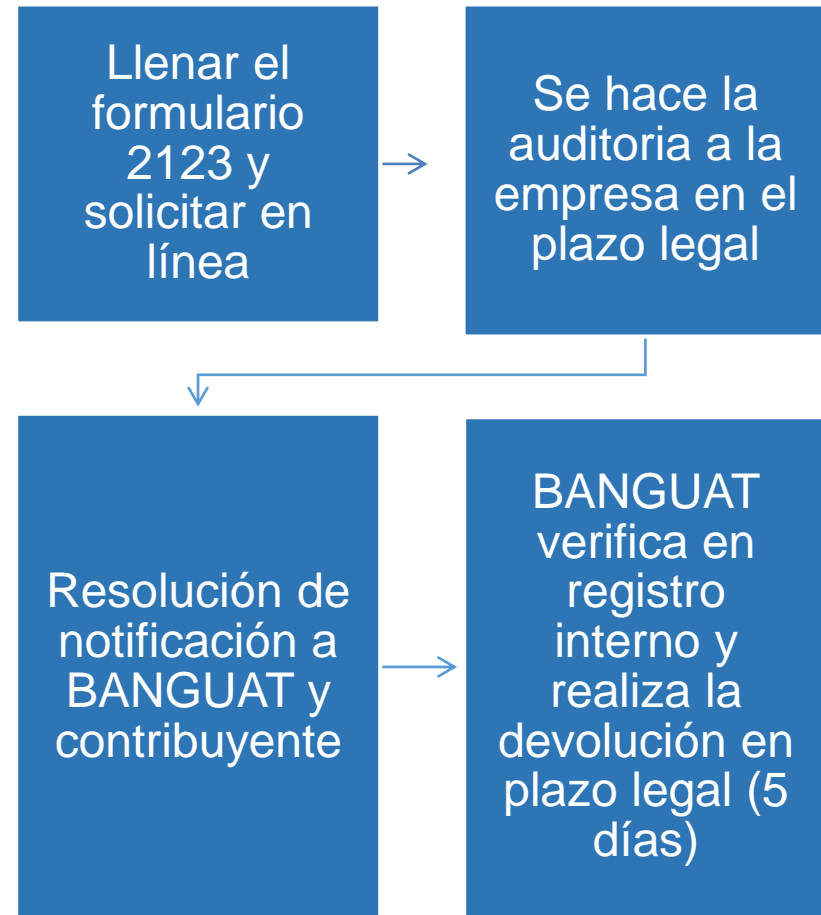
Llenar el formulario 2123 y solicitar en línea

Se hace la auditoria a la empresa en el plazo legal

Resolución de notificación a BANGUAT y contribuyente

BANGUAT verifica en registro interno y realiza la devolución en plazo legal (5 días)